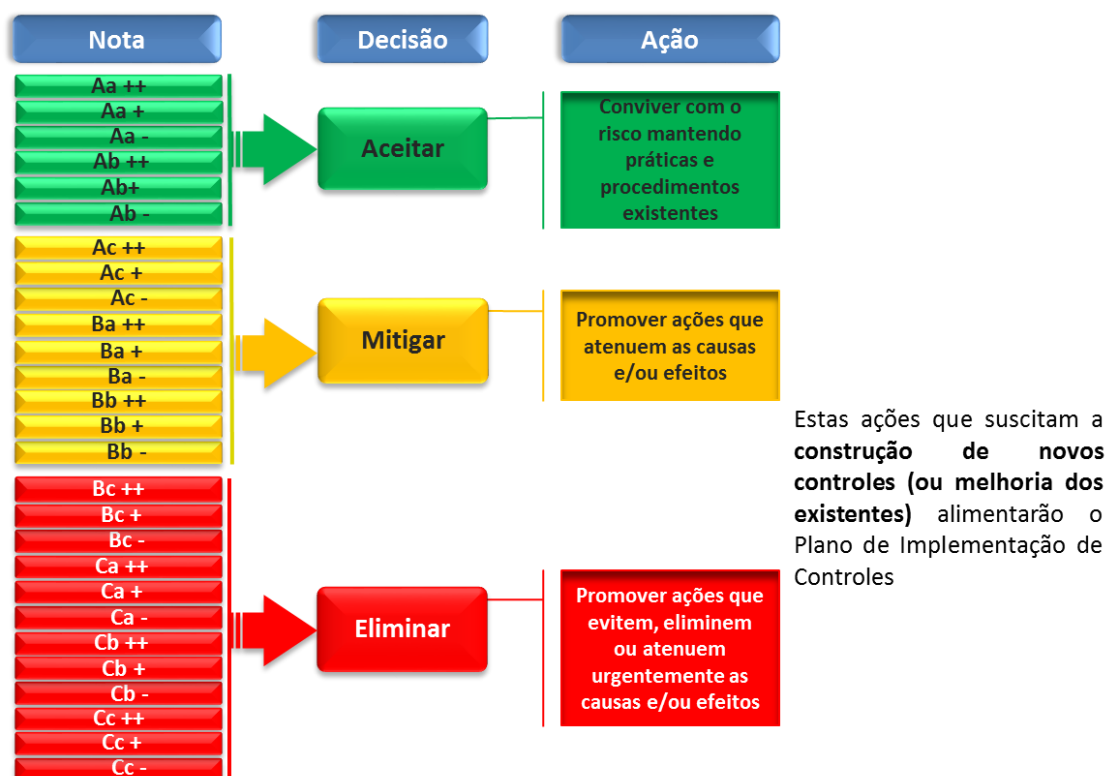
Nota

Decisão

Ação

Aa ++
Aa +
Aa -
Ab ++
Ab+
Ab -

Aceitar

Conviver com o risco mantendo práticas e procedimentos existentes

Ac ++
Ac +
Ac -
Ba ++
Ba +
Ba -
Bb ++
Bb +
Bb -

Mitigar

Promover ações que atenuem as causas e/ou efeitos

Estas ações que suscitam a **construção de novos controles (ou melhoria dos existentes)** alimentarão o Plano de Implementação de Controles

Bc ++
Bc +
Bc -
Ca ++
Ca +
Ca -
Cb ++
Cb +
Cb -
Cc ++
Cc +
Cc -

Eliminar

Promover ações que evitem, eliminem ou atenuem urgentemente as causas e/ou efeitos